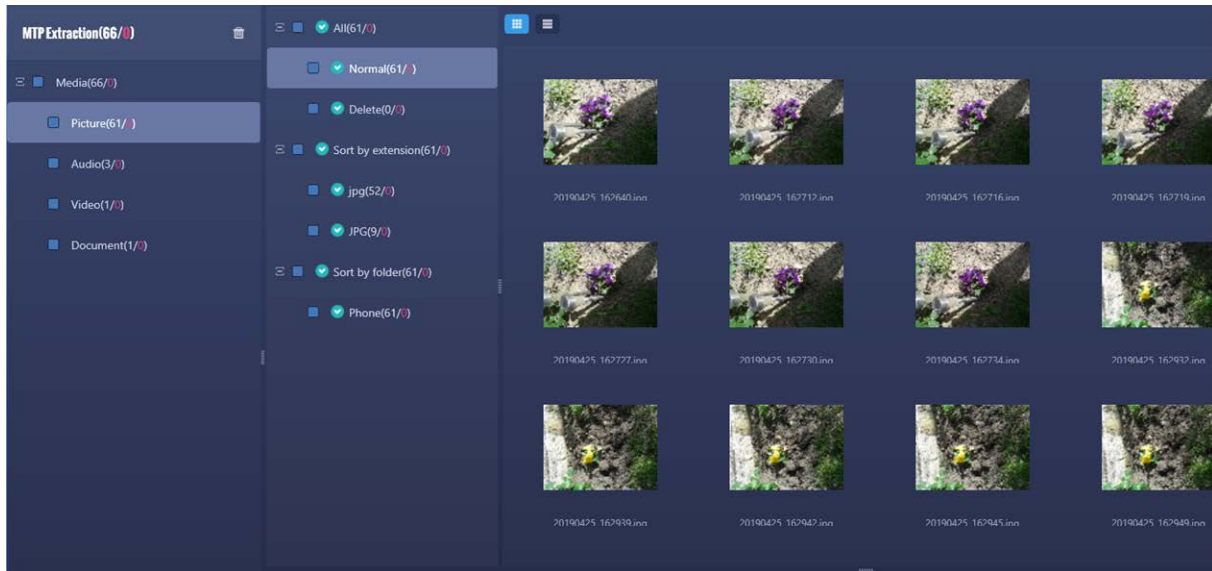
MTP Extraction(66/0)

Media(66/0)

Picture(61/0)

Audio(3/0)

Video(1/0)

Document(1/0)

All(61/0)

Normal(61/0)

Delete(0/0)

Sort by extension(61/0)

jpg(52/0)

JPG(9/0)

Sort by folder(61/0)

Phone(61/0)

20190425_162640.jpg

20190425_162712.jpg

20190425_162716.jpg

20190425_162719.jpg

20190425_162727.jpg

20190425_162730.jpg

20190425_162734.jpg

20190425_162932.jpg

20190425_162939.jpg

20190425_162942.jpg

20190425_162945.jpg

20190425_162949.jpg